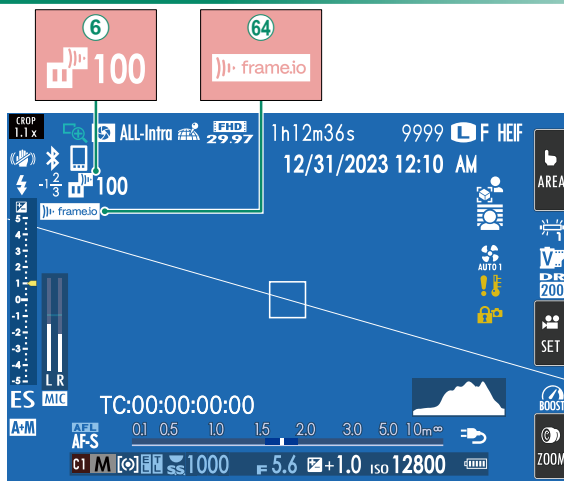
6
100
64
frame.io

CROP 1.1x
ALL-Intra
FHD 29.97
1h12m36s
9999
L
F
HEIF
12/31/2023 12:10 AM
$-1\frac{2}{3}$
100
frame.io
AUTO 1
5
4
3
2
1
0
-1
-2
-3
-4
-5
L R
ES
MIC
A+M
AFL
AF-S
TC:00:00:00:00
0.1 0.5 1.0 1.5 2.0 3.0 5.0 10m ∞
C1
M
SS
1000
F 5.6
+1.0
ISO 12800
AREA
1
DR 200
SET
BOOST
ZOOM